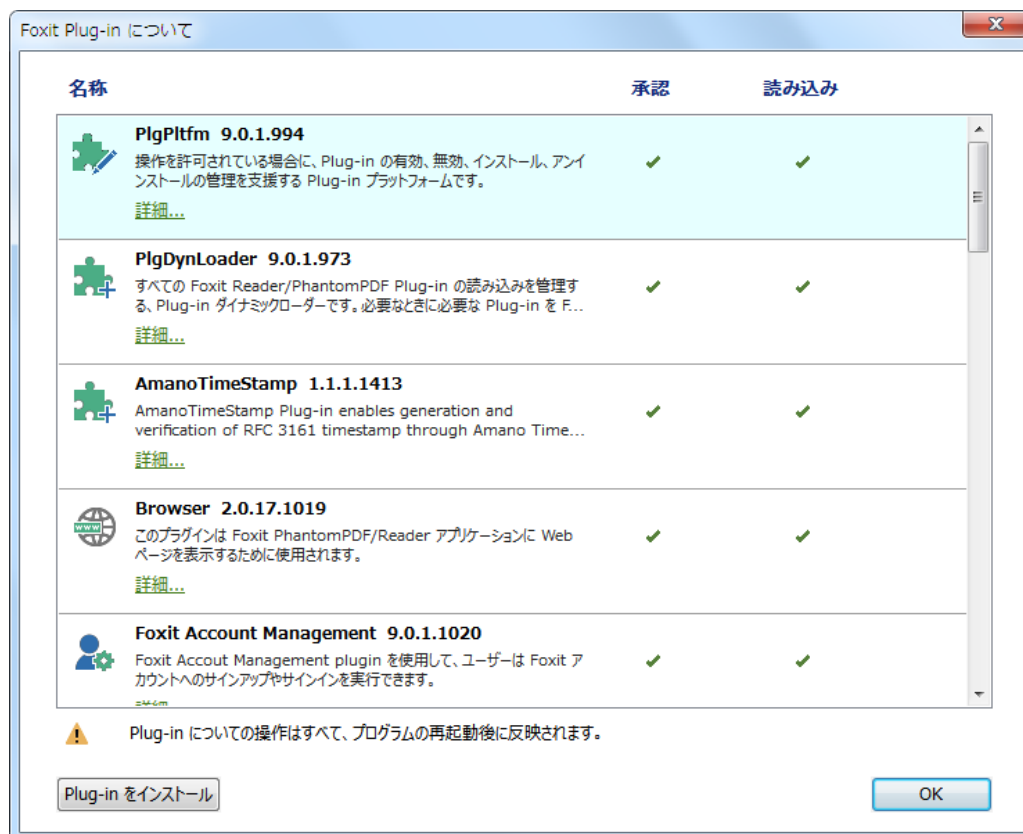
Foxit Plug-in について

名称 承認 読み込み

PlgPltfm 9.0.1.994
操作を許可されている場合に、Plug-in の有効、無効、インストール、アンインストールの管理を支援する Plug-in プラットフォームです。
詳細...

PlgDynLoader 9.0.1.973
すべての Foxit Reader/PhantomPDF Plug-in の読み込みを管理する、Plug-in ダイナミックローダーです。必要なときに必要な Plug-in を F...
詳細...

AmanoTimeStamp 1.1.1.1413
AmanoTimeStamp Plug-in enables generation and verification of RFC 3161 timestamp through Amano Time...
詳細...

Browser 2.0.17.1019
このプラグインは Foxit PhantomPDF/Reader アプリケーションに Web ページを表示するために使用されます。
詳細...

Foxit Account Management 9.0.1.1020
Foxit Accout Management plugin を使用して、ユーザーは Foxit アカウントへのサインアップやサインインを実行できます。
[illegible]

Plug-in についての操作はすべて、プログラムの再起動後に反映されます。

Plug-in をインストール

OK